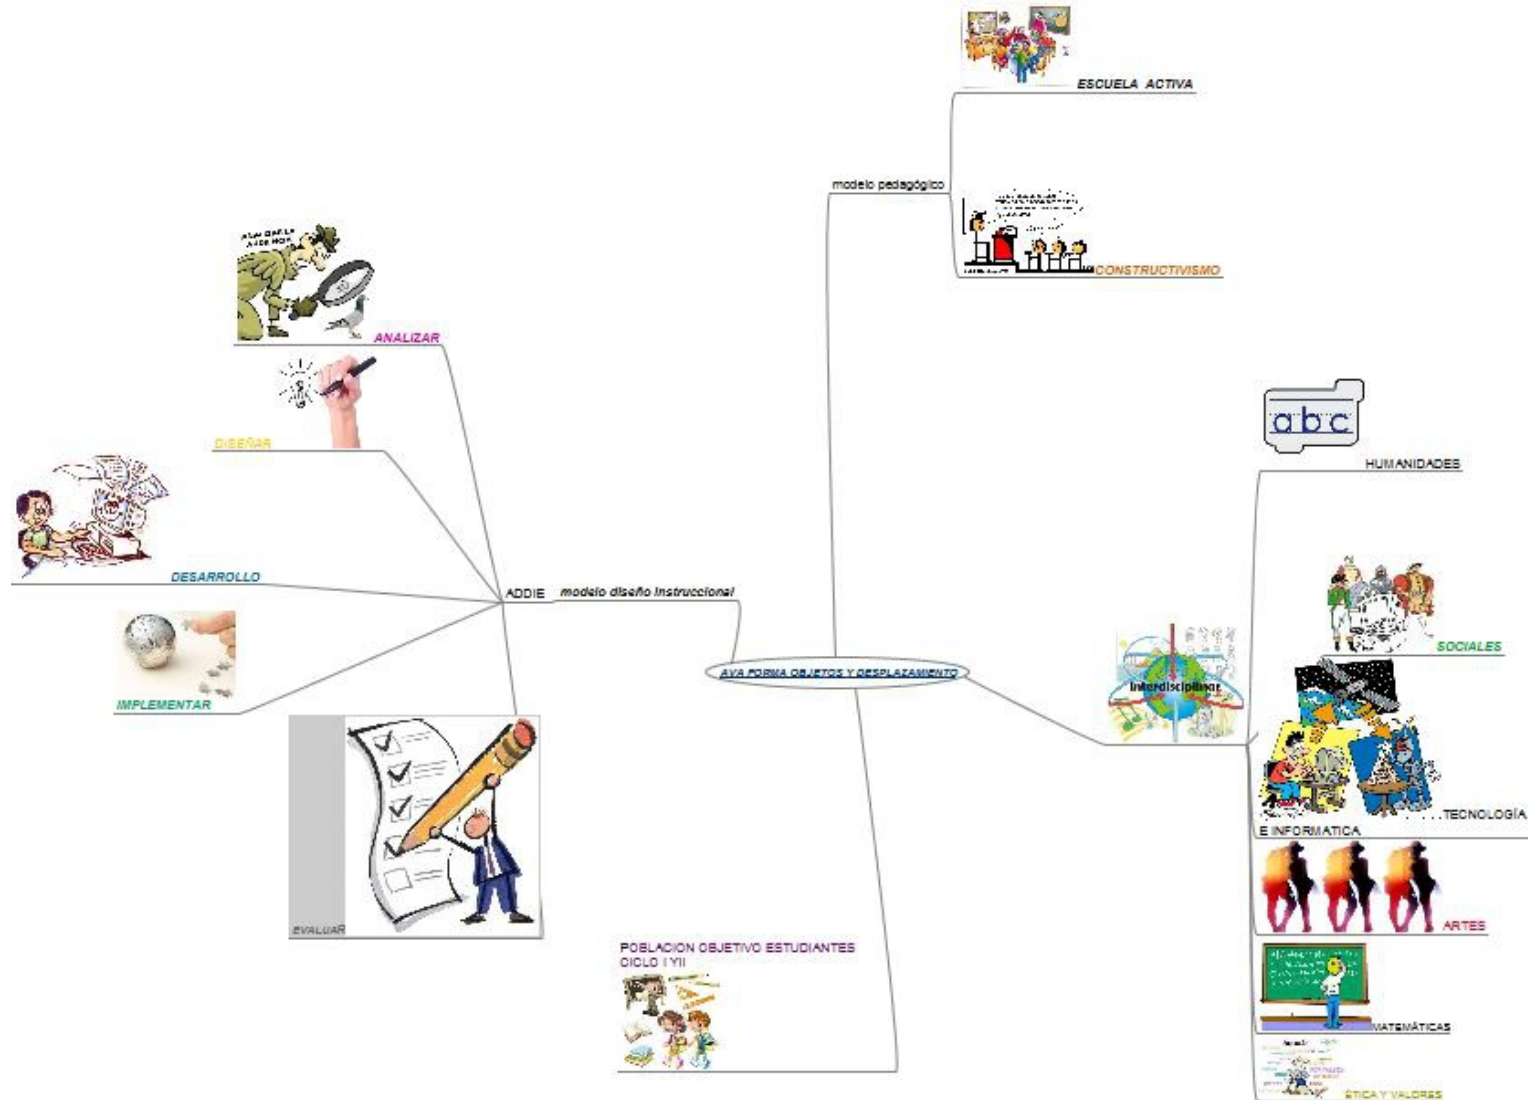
ESCUELA ACTIVA

modelo pedagógico

CONSTRUCTIVISMO

ANALIZAR

DISEÑAR

DESARROLLO

ADDIE

modelo diseño instruccional

IMPLEMENTAR

EVALUAR

AVA FORMA OBJETOS Y DESPLAZAMIENTO

POBLACION OBJETIVO ESTUDIANTES CICLO I Y II

abc

HUMANIDADES

SOCIALES

Interdisciplinar

TECNOLOGÍA E INFORMATICA

ARTES

MATEMÁTICAS

ÉTICA Y VALORES